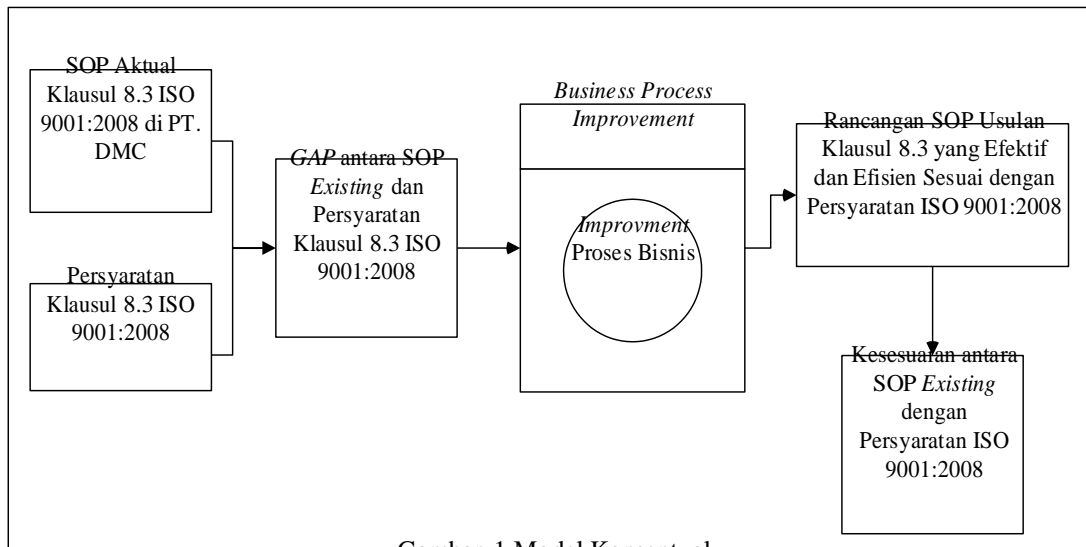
SOP Aktual Klausul 8.3 ISO 9001:2008 di PT. DMC

Persyaratan Klausul 8.3 ISO 9001:2008

*GAP* antara SOP *Existing* dan Persyaratan Klausul 8.3 ISO 9001:2008

*Business Process Improvement*

*Improvment* Proses Bisnis

Rancangan SOP Usulan Klausul 8.3 yang Efektif dan Efisien Sesuai dengan Persyaratan ISO 9001:2008

Kesesuaian antara SOP *Existing* dengan Persyaratan ISO 9001:2008

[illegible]